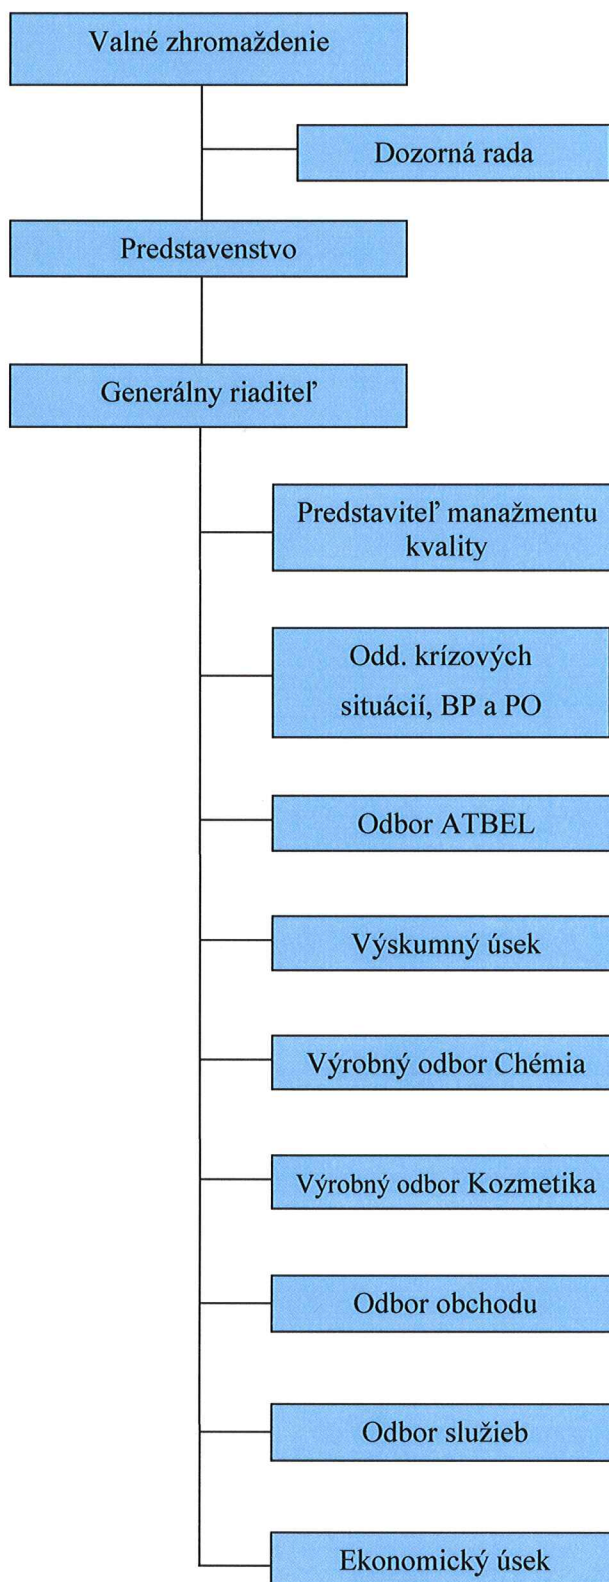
Valné zhromaždenie

Dozorná rada

Predstavenstvo

Generálny riaditeľ

Predstaviteľ manažmentu kvality

Odd. krízových situácií, BP a PO

Odbor ATBEL

Výskumný úsek

Výrobný odbor Chémia

Výrobný odbor Kozmetika

Odbor obchodu

Odbor služieb

Ekonomický úsek